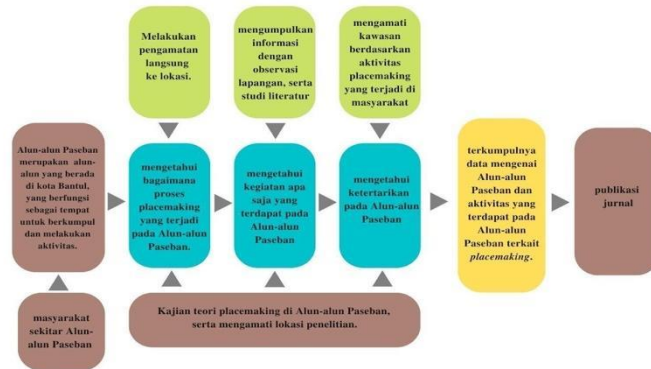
Melakukan pengamatan langsung ke lokasi.

mengumpulkan informasi dengan observasi lapangan, serta studi literatur

mengamati kawasan berdasarkan aktivitas placemaking yang terjadi di masyarakat

Alun-alun Paseban merupakan alun-alun yang berada di kota Bantul, yang berfungsi sebagai tempat untuk berkumpul dan melakukan aktivitas.

mengetahui bagaimana proses placemaking yang terjadi pada Alun-alun Paseban.

mengetahui kegiatan apa saja yang terdapat pada Alun-alun Paseban

mengetahui ketertarikan pada Alun-alun Paseban

terkumpulnya data mengenai Alun-alun Paseban dan aktivitas yang terdapat pada Alun-alun Paseban terkait *placemaking*.

publikasi jurnal

masyarakat sekitar Alun-alun Paseban

Kajian teori placemaking di Alun-alun Paseban, serta mengamati lokasi penelitian.